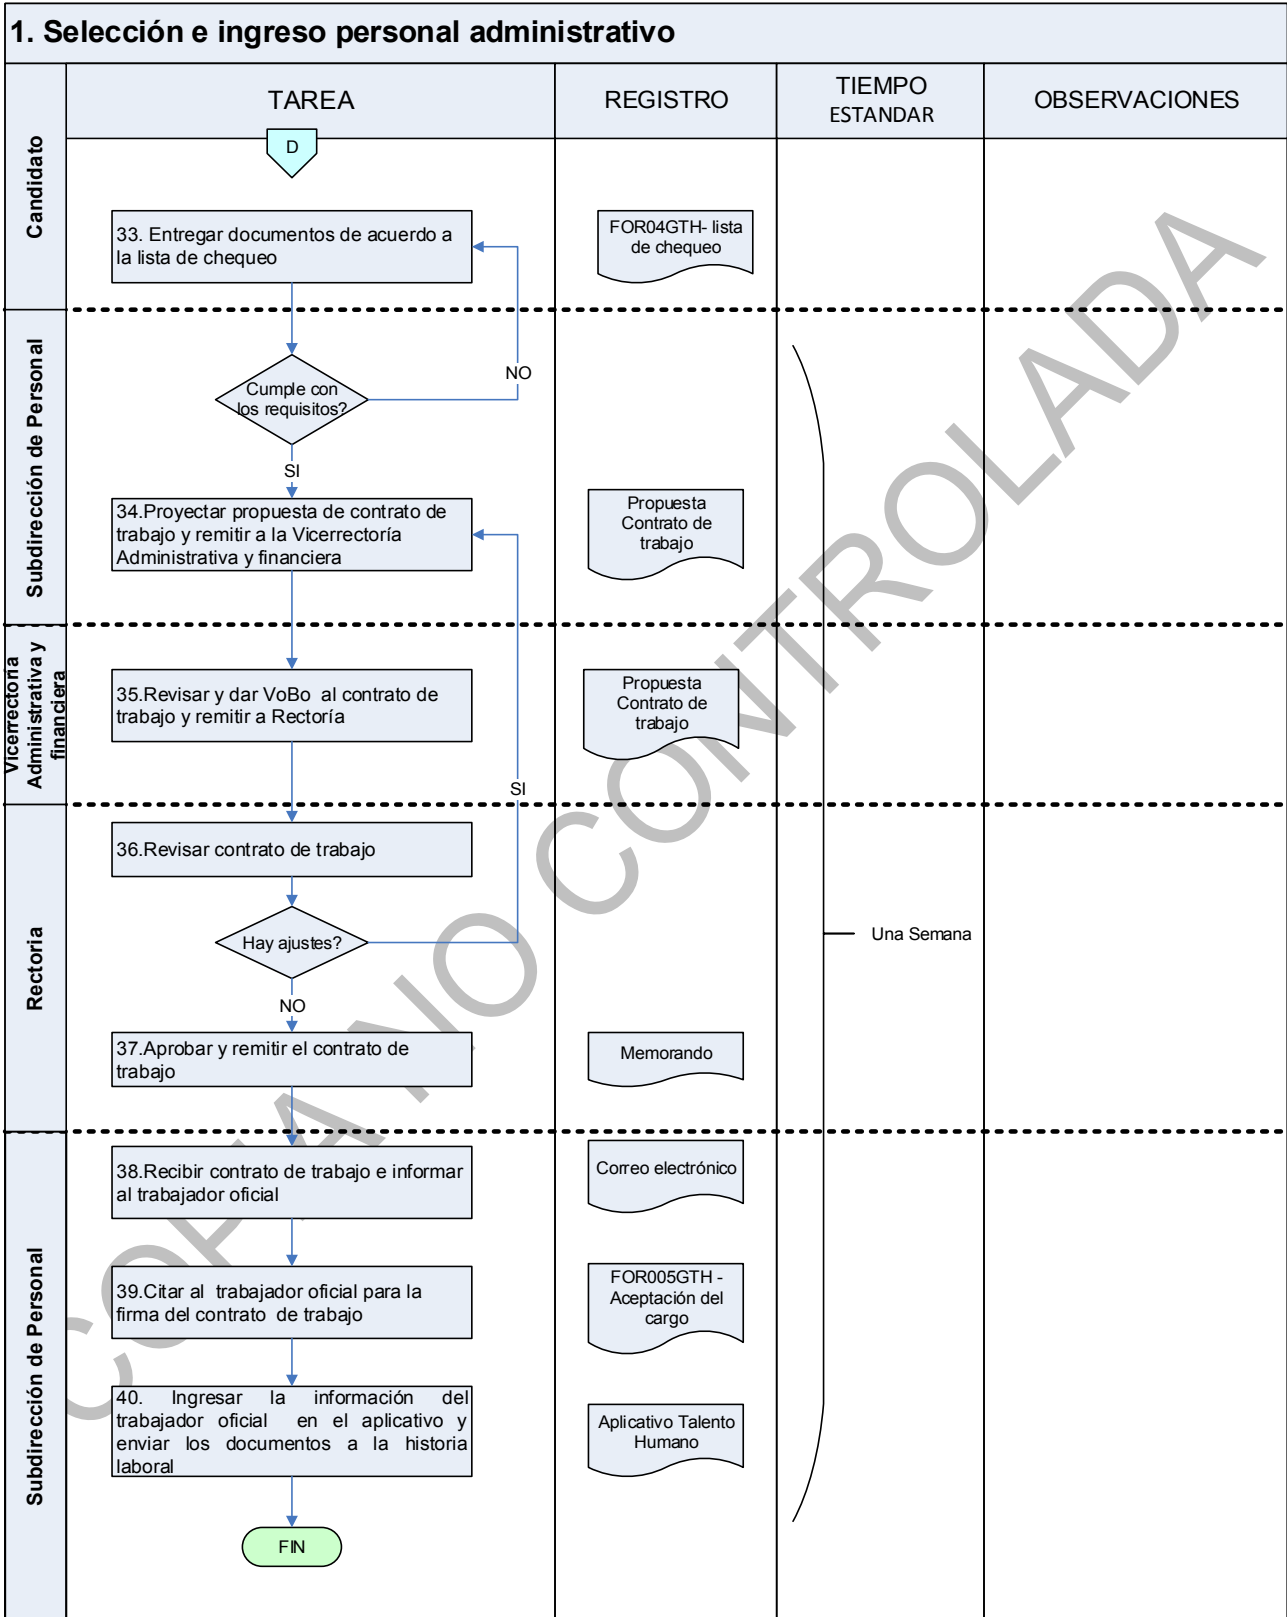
1. Selección e ingreso personal administrativo

| | TAREA | REGISTRO | TIEMPO ESTANDAR | OBSERVACIONES |
|---|---|---|---|---|
| Candidato | D<br>33. Entregar documentos de acuerdo a la lista de chequeo | FOR04GTH- lista de chequeo | | |
| Subdirección de Personal | Cumple con los requisitos?<br>NO<br>SI<br>34.Proyectar propuesta de contrato de trabajo y remitir a la Vicerrectoría Administrativa y financiera | Propuesta Contrato de trabajo | | |
| Vicerrectoria Administrativa y financiera | 35.Revisar y dar VoBo al contrato de trabajo y remitir a Rectoría | Propuesta Contrato de trabajo | | |
| Rectoria | SI<br>36.Revisar contrato de trabajo<br>Hay ajustes?<br>NO<br>37.Aprobar y remitir el contrato de trabajo | Memorando | Una Semana | |
| Subdirección de Personal | 38.Recibir contrato de trabajo e informar al trabajador oficial | Correo electrónico | | |
| | 39.Citar al trabajador oficial para la firma del contrato de trabajo | FOR005GTH - Aceptación del cargo | | |
| | 40. Ingresar la información del trabajador oficial en el aplicativo y enviar los documentos a la historia laboral | Aplicativo Talento Humano | | |
| | FIN | | | |

COPIA NO CONTROLADA